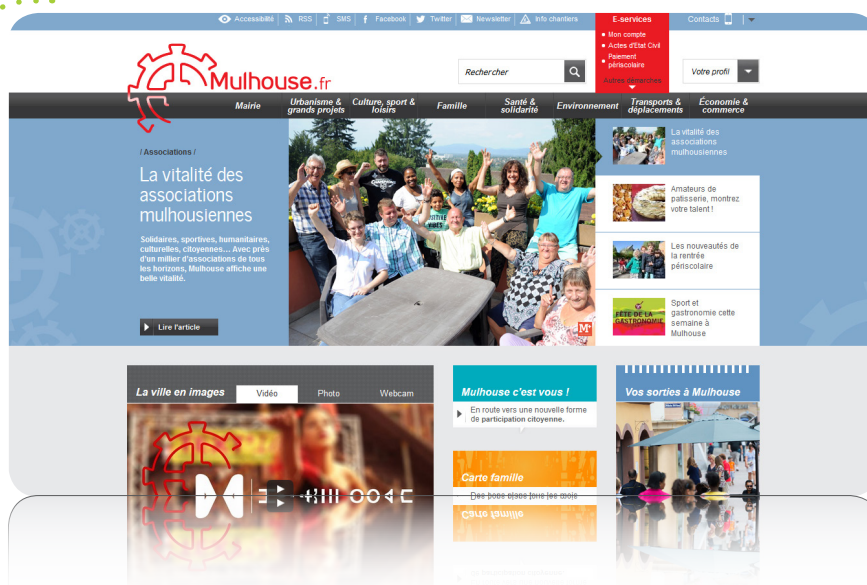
Accessibilité | RSS | SMS | Facebook | Twitter | Newsletter | Info chantiers

E-services
• Mon compte
• Actes d'Etat Civil
• Paiement périscolaire
Autres démarches

Contacts

Mulhouse.fr

Rechercher

Votre profil

Mairie | Urbanisme & grands projets | Culture, sport & loisirs | Famille | Santé & solidarité | Environnement | Transports & déplacements | Économie & commerce

/ Associations /

La vitalité des associations mulhousiennes

Solidaires, sportives, humanitaires, culturelles, citoyennes... Avec près d'un millier d'associations de tous les horizons, Mulhouse affiche une belle vitalité.

Lire l'article

La vitalité des associations mulhousiennes

Amateurs de patisserie, montrez votre talent !

Les nouveautés de la rentrée périscolaire

FÊTE DE LA GASTRONOMIE

Sport et gastronomie cette semaine à Mulhouse

La ville en images
Vidéo | Photo | Webcam

Mulhouse c'est vous !
En route vers une nouvelle forme de participation citoyenne.

Carte famille
Des bons plans toute l'année

Vos sorties à Mulhouse